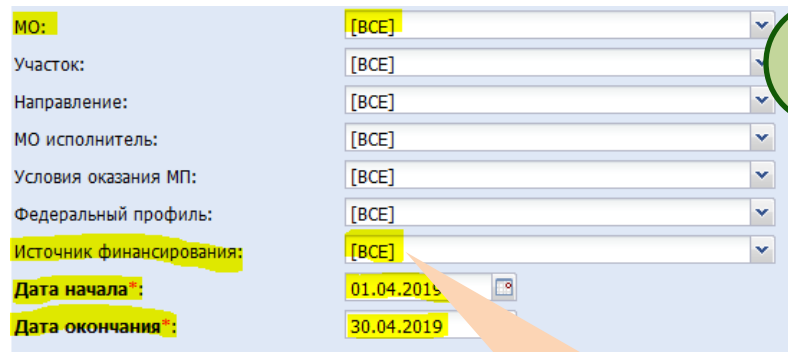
МО: [ВСЕ]
Участок: [ВСЕ]
Направление: [ВСЕ]
МО исполнитель: [ВСЕ]
Условия оказания МП: [ВСЕ]
Федеральный профиль: [ВСЕ]
Источник финансирования: [ВСЕ]
Дата начала*: 01.04.2019
Дата окончания*: 30.04.2019